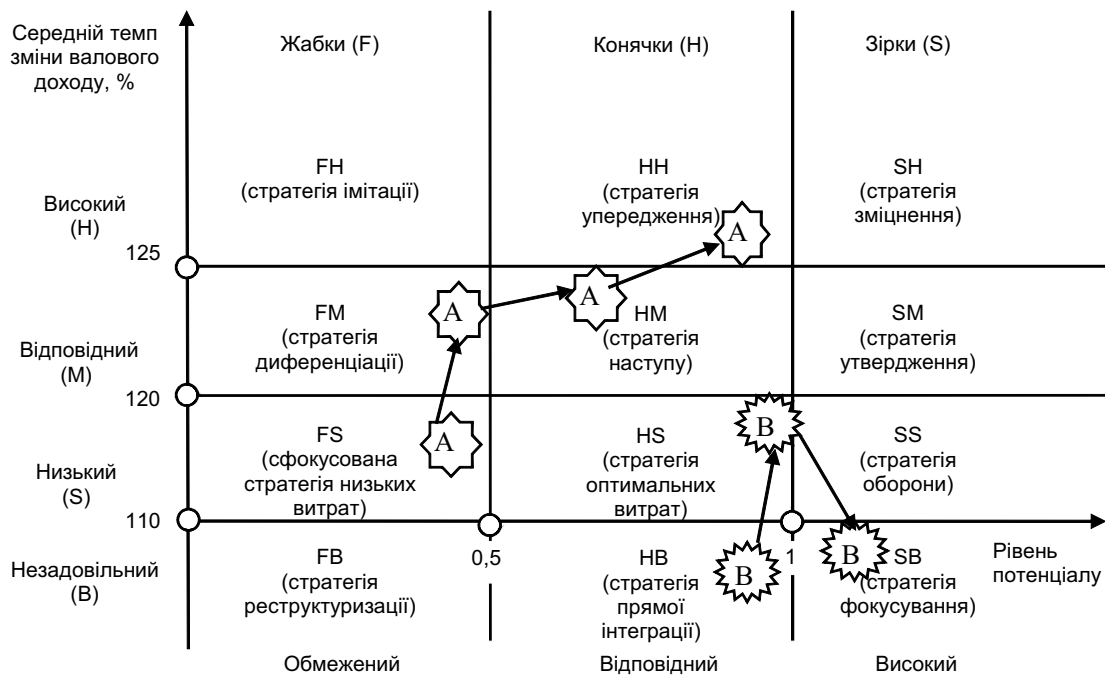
Середній темп зміни валового доходу, %

Жабки (F)

Коничкі (H)

Зірки (S)

Високий (H)

FH (стратегія імітації)

HH (стратегія упередження)

SH (стратегія зміцнення)

125

Відповідний (M)

FM (стратегія диференціації)

HM (стратегія наступу)

SM (стратегія утвердження)

120

Низький (S)

FS (сфокусована стратегія низьких витрат)

HS (стратегія оптимальних витрат)

SS (стратегія оборони)

110

Незадовільний (B)

FB (стратегія реструктуризації)

HB (стратегія прямої інтеграції)

SB (стратегія фокусування)

0,5

1

Рівень потенціалу

A

A

A

A

B

B

B

Обмежений

Відповідний

Високий